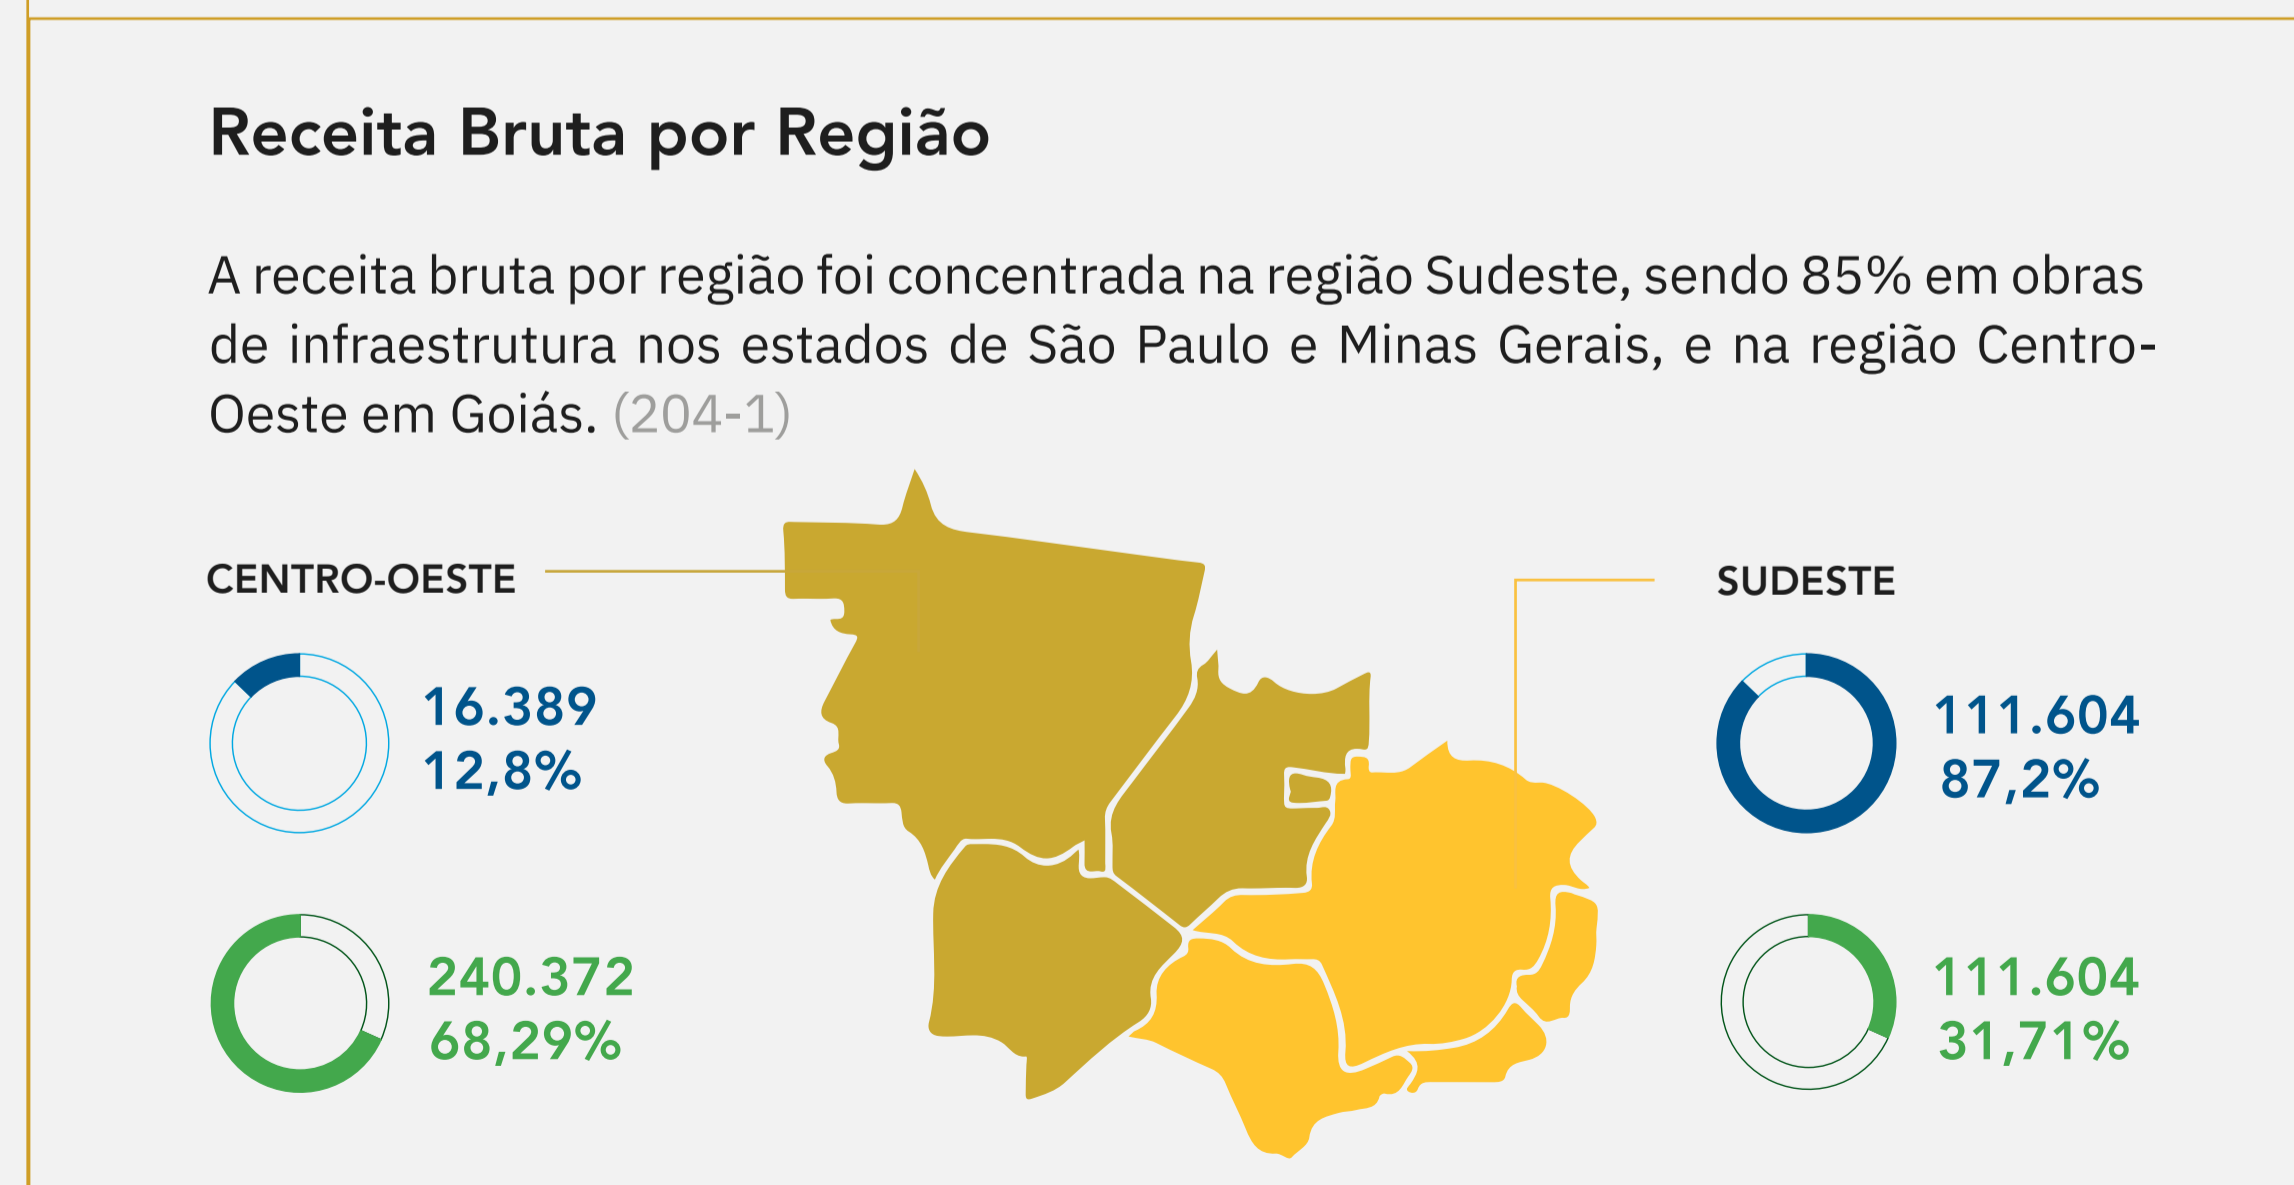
Receita Bruta por Região

A receita bruta por região foi concentrada na região Sudeste, sendo 85% em obras de infraestrutura nos estados de São Paulo e Minas Gerais, e na região Centro-Oeste em Goiás. (204-1)

CENTRO-OESTE

16.389
12,8%

240.372
68,29%

SUDESTE

111.604
87,2%

111.604
31,71%